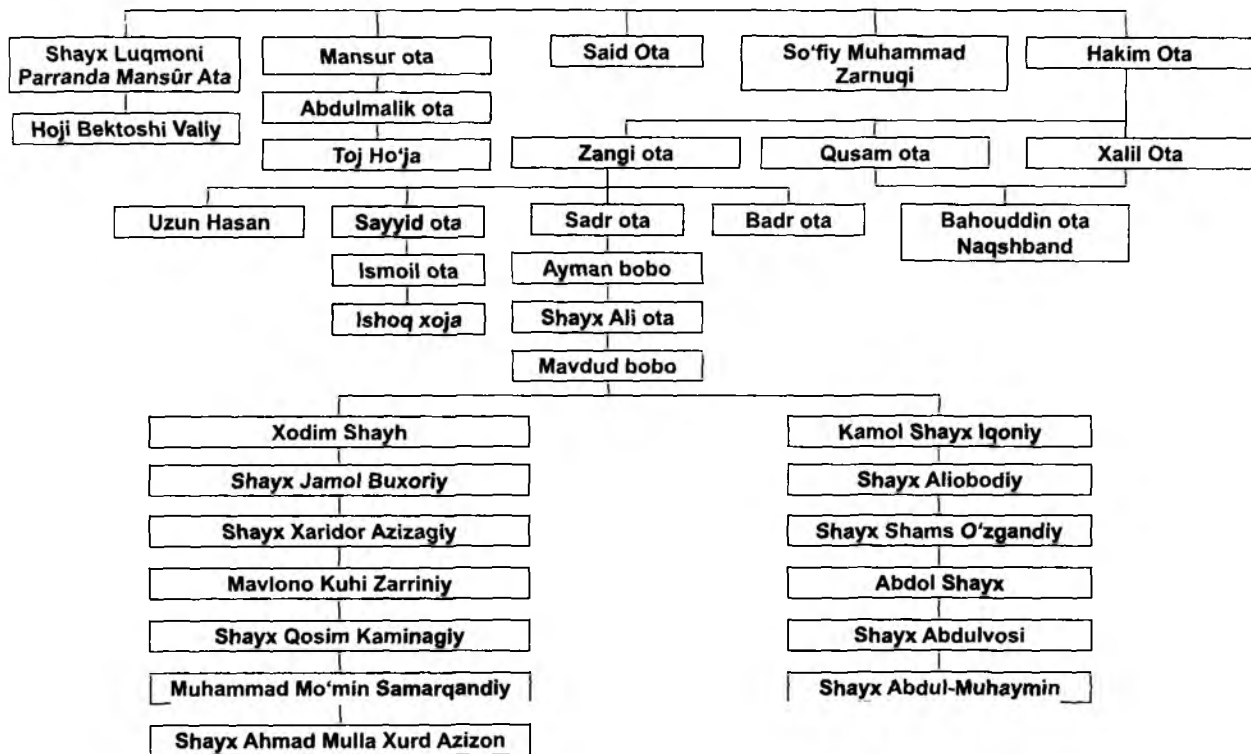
Shayx Luqmoni Parranda Mansûr Ata

Hoji Bektoshi Valiy

Mansur ota

Abdulmalik ota

Toj Ho'ja

Said Ota

So'fiy Muhammad Zarnuqi

Hakim Ota

Zangi ota

Qusam ota

Xalil Ota

Uzun Hasan

Sayyid ota

Ismoil ota

Ishoq xoja

Sadr ota

Badr ota

Bahouddin ota Naqshband

Ayman bobo

Shayx Ali ota

Mavdud bobo

Xodim Shayh

Shayx Jamol Buxoriy

Shayx Xaridor Azizagiy

Mavlono Kuhi Zarriniy

Shayx Qosim Kaminagiy

Muhammad Mo'min Samarqandiy

Shayx Ahmad Mulla Xurd Azizon

Kamol Shayx Iqoniy

Shayx Aliobodiy

Shayx Shams O'zgandiy

Abdol Shayx

Shayx Abdulvosi

Shayx Abdul-Muhaymin